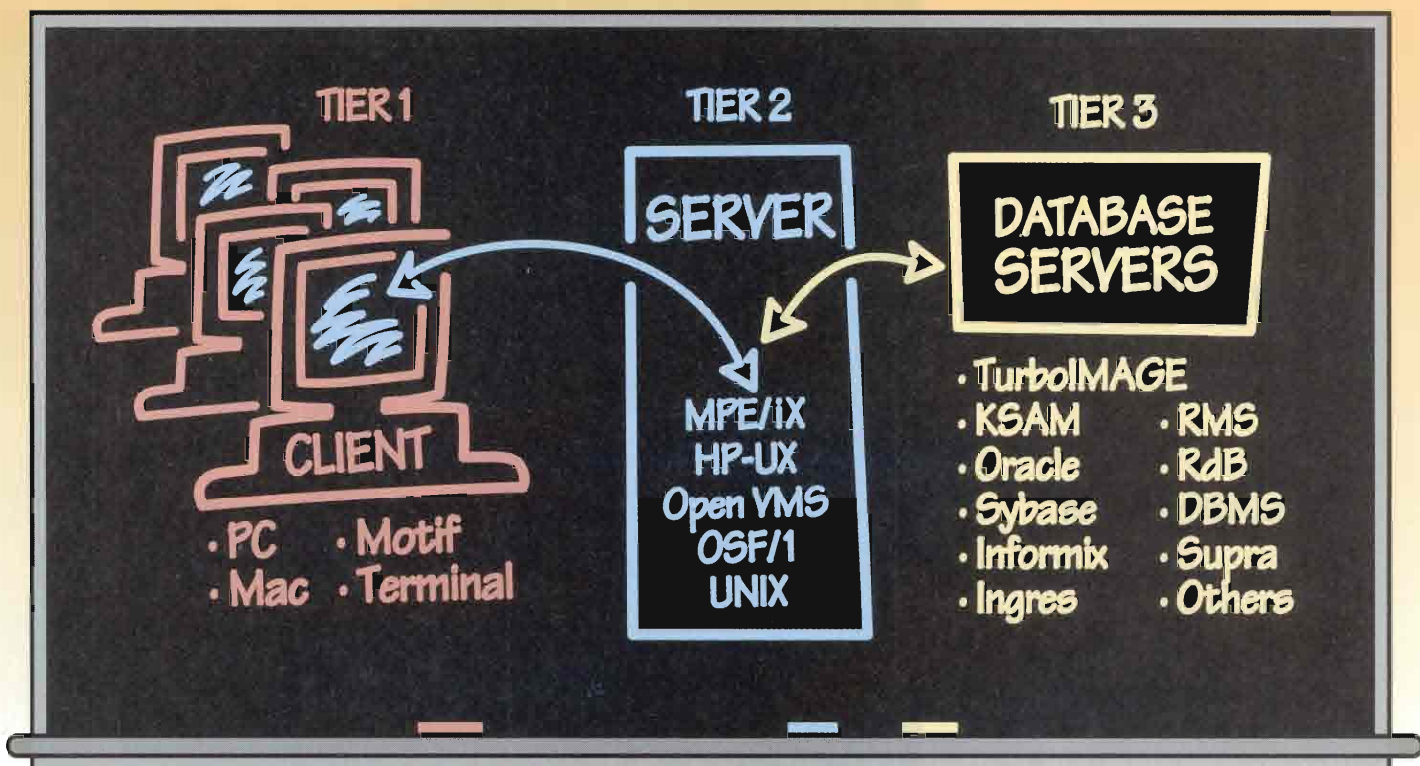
TIER 1

CLIENT

· PC · Motif
· Mac · Terminal

TIER 2

SERVER

MPE/iX
HP-UX
Open VMS
OSF/1
UNIX

TIER 3

DATABASE SERVERS

· TurboIMAGE
· KSAM · RMS
· Oracle · RdB
· Sybase · DBMS
· Informix · Supra
· Ingres · Others